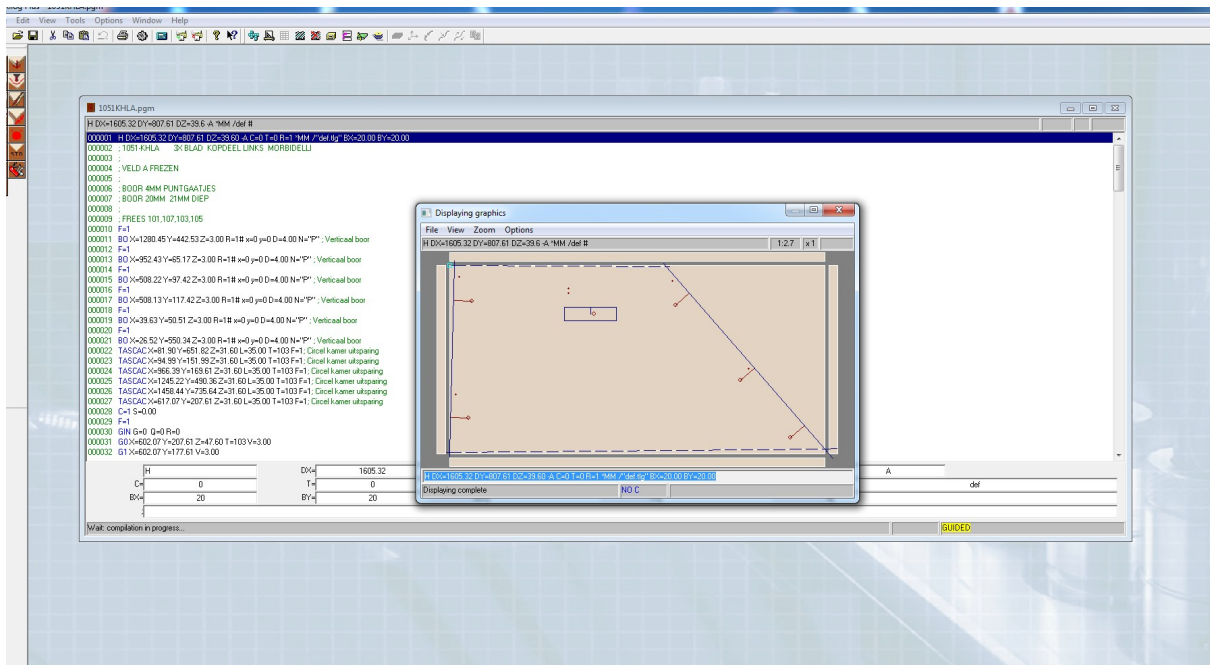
Edit View Tools Options Window Help

1051KHLA.pgm

H DX=1605.32 DY=807.61 DZ=39.6 -A "MM /def #

000001 H DX=1605.32 DY=807.61 DZ=39.60 -A C=0 T=0 R=1 *MM /"def.tlg" BX=20.00 BY=20.00
000002 ; 1051-KHLA 3X BLAD KOPDEEL LINKS MORBIDELLI
000003 ;
000004 ; VELD A FREZEN
000005 ;
000006 ; BOOR 4MM PUNTGAATJES
000007 ; BOOR 20MM 21MM DIEP
000008 ;
000009 ; FREES 101,107,103,105
000010 F=1
000011 BO X=1280.45 Y=442.53 Z=3.00 R=1# x=0 y=0 D=4.00 N="P" ; Verticaal boor
000012 F=1
000013 BO X=952.43 Y=65.17 Z=3.00 R=1# x=0 y=0 D=4.00 N="P" ; Verticaal boor
000014 F=1
000015 BO X=508.22 Y=97.42 Z=3.00 R=1# x=0 y=0 D=4.00 N="P" ; Verticaal boor
000016 F=1
000017 BO X=508.13 Y=117.42 Z=3.00 R=1# x=0 y=0 D=4.00 N="P" ; Verticaal boor
000018 F=1
000019 BO X=39.63 Y=50.51 Z=3.00 R=1# x=0 y=0 D=4.00 N="P" ; Verticaal boor
000020 F=1
000021 BO X=26.52 Y=550.34 Z=3.00 R=1# x=0 y=0 D=4.00 N="P" ; Verticaal boor
000022 TASCAC X=81.90 Y=651.82 Z=31.60 L=35.00 T=103 F=1; Circel kamer uitsparing
000023 TASCAC X=94.99 Y=151.99 Z=31.60 L=35.00 T=103 F=1; Circel kamer uitsparing
000024 TASCAC X=966.39 Y=169.61 Z=31.60 L=35.00 T=103 F=1; Circel kamer uitsparing
000025 TASCAC X=1245.22 Y=490.36 Z=31.60 L=35.00 T=103 F=1; Circel kamer uitsparing
000026 TASCAC X=1458.44 Y=735.64 Z=31.60 L=35.00 T=103 F=1; Circel kamer uitsparing
000027 TASCAC X=617.07 Y=207.61 Z=31.60 L=35.00 T=103 F=1; Circel kamer uitsparing
000028 C=1 S=0.00
000029 F=1
000030 GIN G=0 Q=0 R=0
000031 G0 X=602.07 Y=207.61 Z=47.60 T=103 V=3.00
000032 G1 X=602.07 Y=177.61 V=3.00

H | DX= | 1605.32 | A
C= | 0 | T= | 0 | def
BX= | 20 | BY= | 20

Wait: compilation in progress... GUIDED

Displaying graphics
File View Zoom Options
H DX=1605.32 DY=807.61 DZ=39.6 -A "MM /def # 1:2.7 x1
H DX=1605.32 DY=807.61 DZ=39.60 -A C=0 T=0 R=1 *MM /"def.tlg" BX=20.00 BY=20.00
Displaying complete NO C